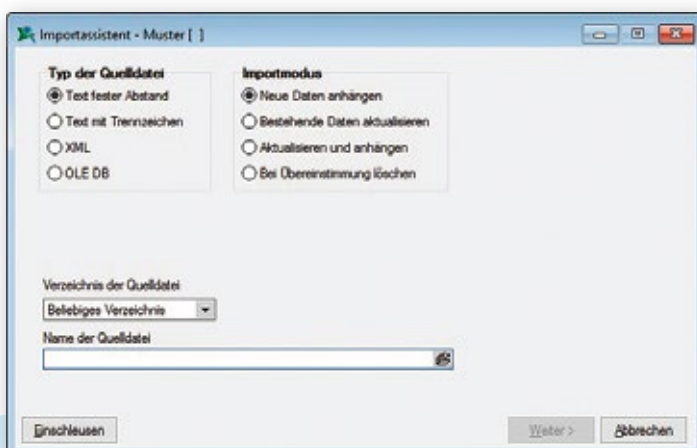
Importassistent - Muster [ ]

Typ der Quelldatei
Text fester Abstand
Text mit Trennzeichen
XML
OLE DB

Importmodus
Neue Daten anhängen
Bestehende Daten aktualisieren
Aktualisieren und anhängen
Bei Übereinstimmung löschen

Verzeichnis der Quelldatei
Beliebiges Verzeichnis

Name der Quelldatei

Einschleusen

Weiter >
Abbrechen